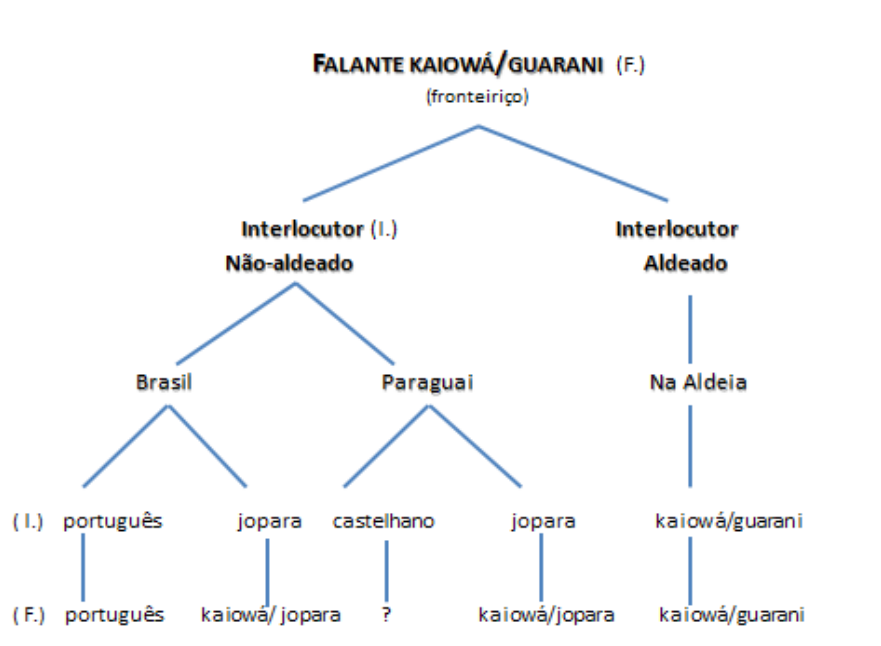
FALANTE KAIOWÁ/GUARANI (F.)
(fronteiriço)

Interlocutor (I.)
Não-aldeado

Interlocutor
Aldeado

Brasil

Paraguai

Na Aldeia

(I.) português jopara castelhano jopara kaiowá/guarani

(F.) português kaiowá/ jopara ? kaiowá/jopara kaiowá/guarani